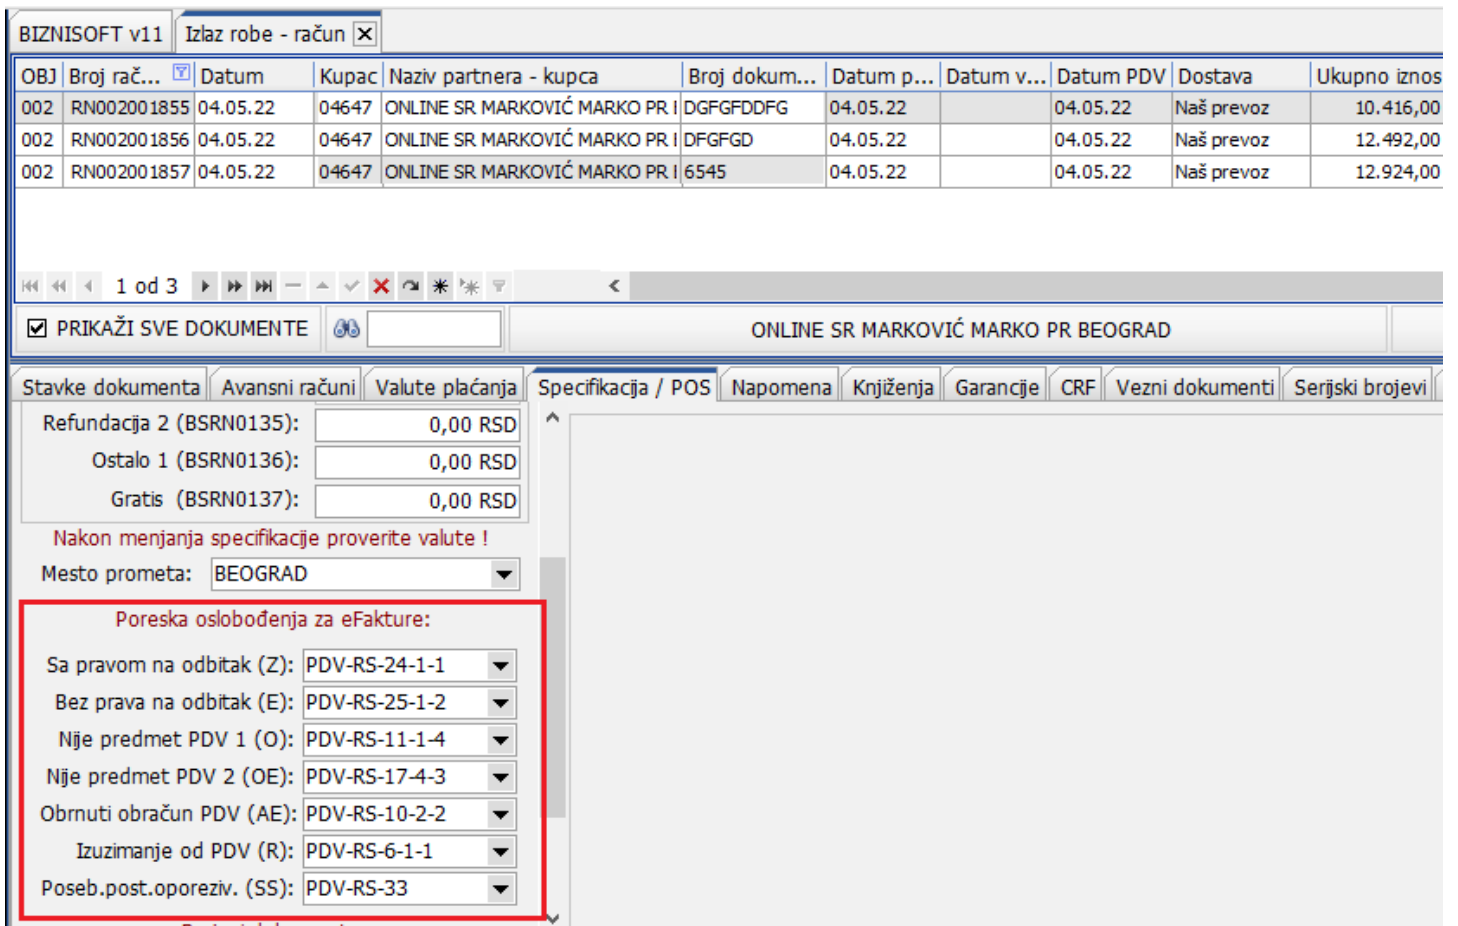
BIZNISOFT v11 | Izlaz robe - račun ☒

| OBJ | Broj rač... | Datum | Kupac | Naziv partnera - kupca | Broj dokum... | Datum p... | Datum v... | Datum PDV | Dostava | Ukupno iznos |
|---|---|---|---|---|---|---|---|---|---|---|
| 002 | RN002001855 | 04.05.22 | 04647 | ONLINE SR MARKOVIĆ MARKO PR I | DGFGFDDFG | 04.05.22 | | 04.05.22 | Naš prevoz | 10.416,00 |
| 002 | RN002001856 | 04.05.22 | 04647 | ONLINE SR MARKOVIĆ MARKO PR I | DFGFGD | 04.05.22 | | 04.05.22 | Naš prevoz | 12.492,00 |
| 002 | RN002001857 | 04.05.22 | 04647 | ONLINE SR MARKOVIĆ MARKO PR I | 6545 | 04.05.22 | | 04.05.22 | Naš prevoz | 12.924,00 |

1 od 3

☑ PRIKAŽI SVE DOKUMENTE

ONLINE SR MARKOVIĆ MARKO PR BEOGRAD

Stavke dokumenta | Avansni računi | Valute plaćanja | Specifikacija / POS | Napomena | Knjiženja | Garancije | CRF | Vezni dokumenti | Serijski brojevi

Refundacija 2 (BSRN0135): 0,00 RSD
Ostalo 1 (BSRN0136): 0,00 RSD
Gratis (BSRN0137): 0,00 RSD

Nakon menjanja specifikacije proverite valute !

Mesto prometa: BEOGRAD

Poreska oslobođenja za eFakture:

Sa pravom na odbitak (Z): PDV-RS-24-1-1
Bez prava na odbitak (E): PDV-RS-25-1-2
Nije predmet PDV 1 (O): PDV-RS-11-1-4
Nije predmet PDV 2 (OE): PDV-RS-17-4-3
Obrnuti obračun PDV (AE): PDV-RS-10-2-2
Izuzimanje od PDV (R): PDV-RS-6-1-1
Poseb.post.oporeziv. (SS): PDV-RS-33